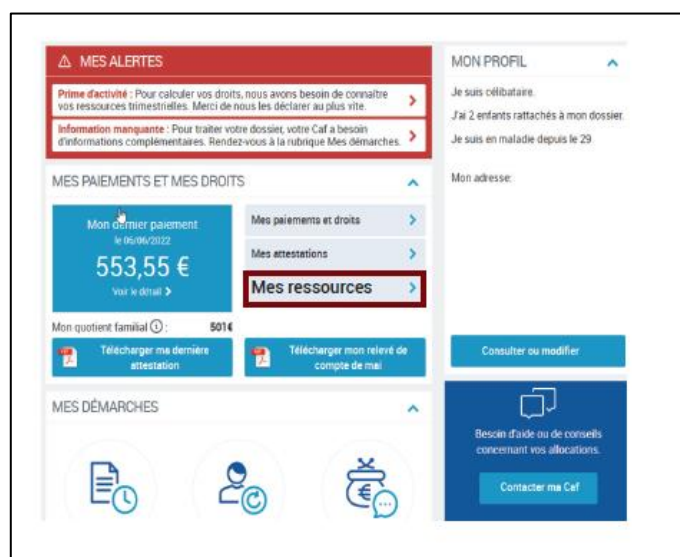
MES ALERTES

Prime d'activité : Pour calculer vos droits, nous avons besoin de connaître vos ressources trimestrielles. Merci de nous les déclarer au plus vite.

Information manquante : Pour traiter votre dossier, votre Caf a besoin d'informations complémentaires. Rendez-vous à la rubrique Mes démarches.

MES PAIEMENTS ET MES DROITS

Mon dernier paiement
le 06/06/2022
553,55 €
Voir le détail

Mes paiements et droits

Mes attestations

Mes ressources

Mon quotient familial : 501€

Télécharger ma dernière attestation

Télécharger mon relevé de compte de mai

MES DÉMARCHES

MON PROFIL

Je suis célibataire.

J'ai 2 enfants rattachés à mon dossier.

Je suis en maladie depuis le 29

Mon adresse:

Consulter ou modifier

Besoin d'aide ou de conseils concernant vos allocations.

Contacter ma Caf